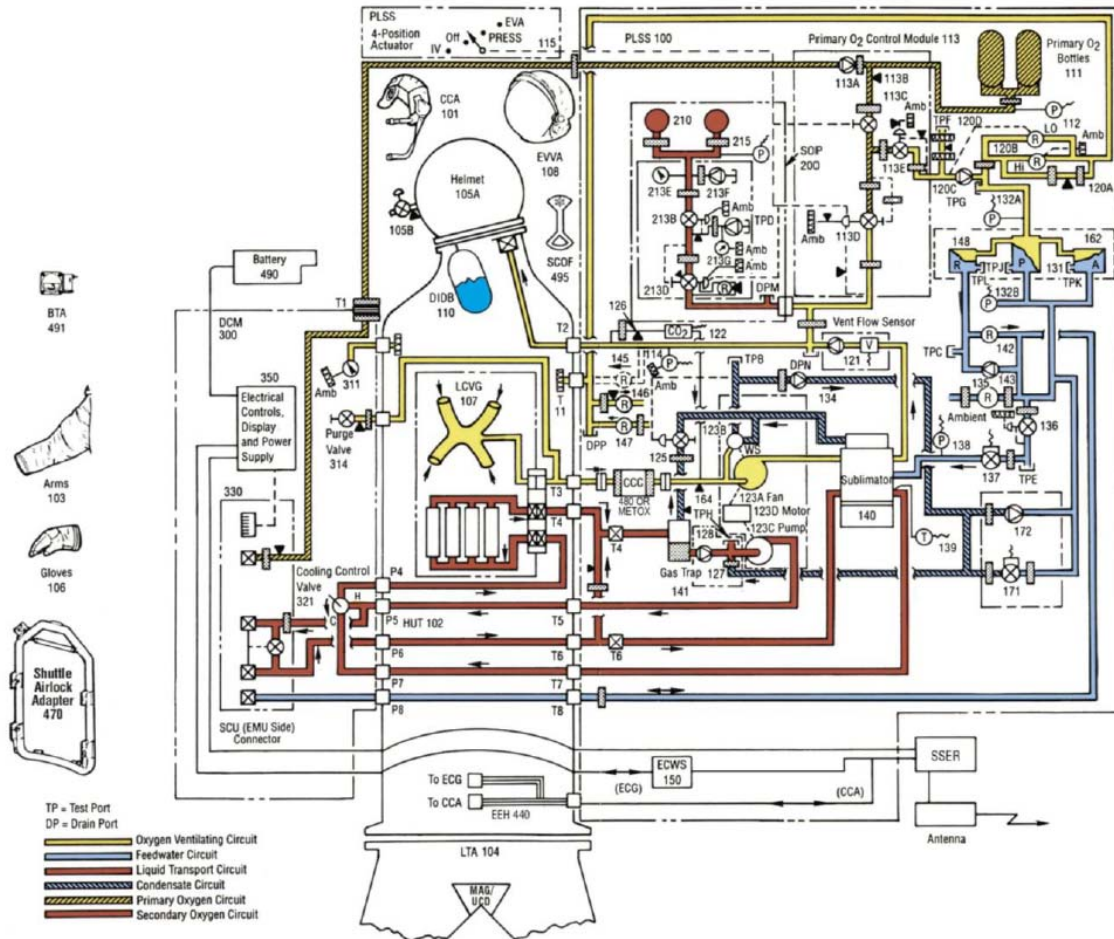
PLSS
4-Position
Actuator
IV Off EVA PRESS
115

PLSS 100

Primary $O_2$ Control Module 113

Primary $O_2$ Bottles
111

113A
113B
113C
Amb
112
120D
TPF
LO
Amb
120B
HI
113E
120C
TPG
120A
132A

CCA
101

EVVA
108

Helmet
105A

105B

SCOF
495

DIDB
110

210
215
SOP
200
213E
213F
Amb
213B
TPD
Amb
213G
Amb
213D
R
DPM
Amb
113D

148
162
R
TPJ
P
131
A
TPI
132B
TPK

Battery
490

BTA
491

T1
DCM
300

T2
126
$CO_2$
122

Vent Flow Sensor
121
V

TPC
142
R
135
143
Ambient
136

350
Electrical Controls, Display and Power Supply

Amb
311
Purge Valve
314

LCVG
107

T
11

145
114
P
Amb
R
146
R
147
DPP

TPB
DPN
134

123B
WS
125

Sublimator
140

P
138
137
TPE

Arms
103

330

T3
CCC
480 OR METOX
164
123A Fan
123D Motor
123C Pump
TPH
T4
T4
128
127
Gas Trap
141

T
139

172

Gloves
106

Cooling Control Valve
321
H
C
P4
P5
HUT 102
P6
P7
P8
T5
T6
T6
T7
T8

171

Shuttle Airlock Adapter
470

SCU (EMU Side) Connector

To ECG
To CCA
EEH 440

ECWS
150
(ECG)
(CCA)

SSER

Antenna

TP = Test Port
DP = Drain Port

Oxygen Ventilating Circuit
Feedwater Circuit
Liquid Transport Circuit
Condensate Circuit
Primary Oxygen Circuit
Secondary Oxygen Circuit

LTA 104

MAG/
UCD